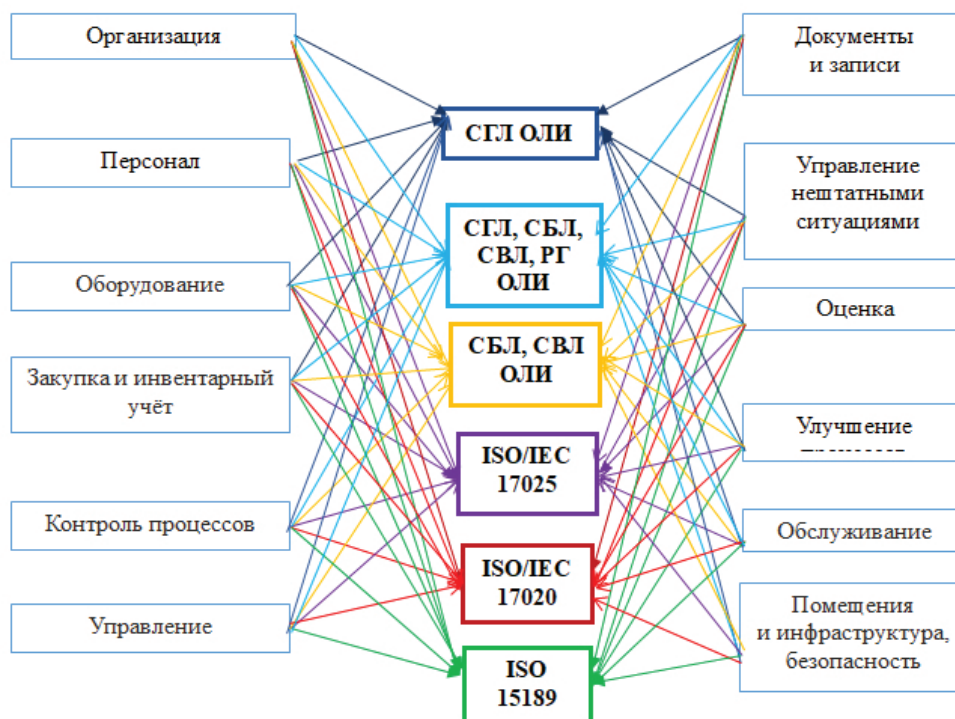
Организация

Персонал

Оборудование

Закупка и инвентарный учёт

Контроль процессов

Управление

СГЛ ОЛИ

СГЛ, СБЛ, СВЛ, РГ ОЛИ

СБЛ, СВЛ ОЛИ

ISO/IEC 17025

ISO/IEC 17020

ISO 15189

Документы и записи

Управление нештатными ситуациями

Оценка

Улучшение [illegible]

Обслуживание

Помещения и инфраструктура, безопасность